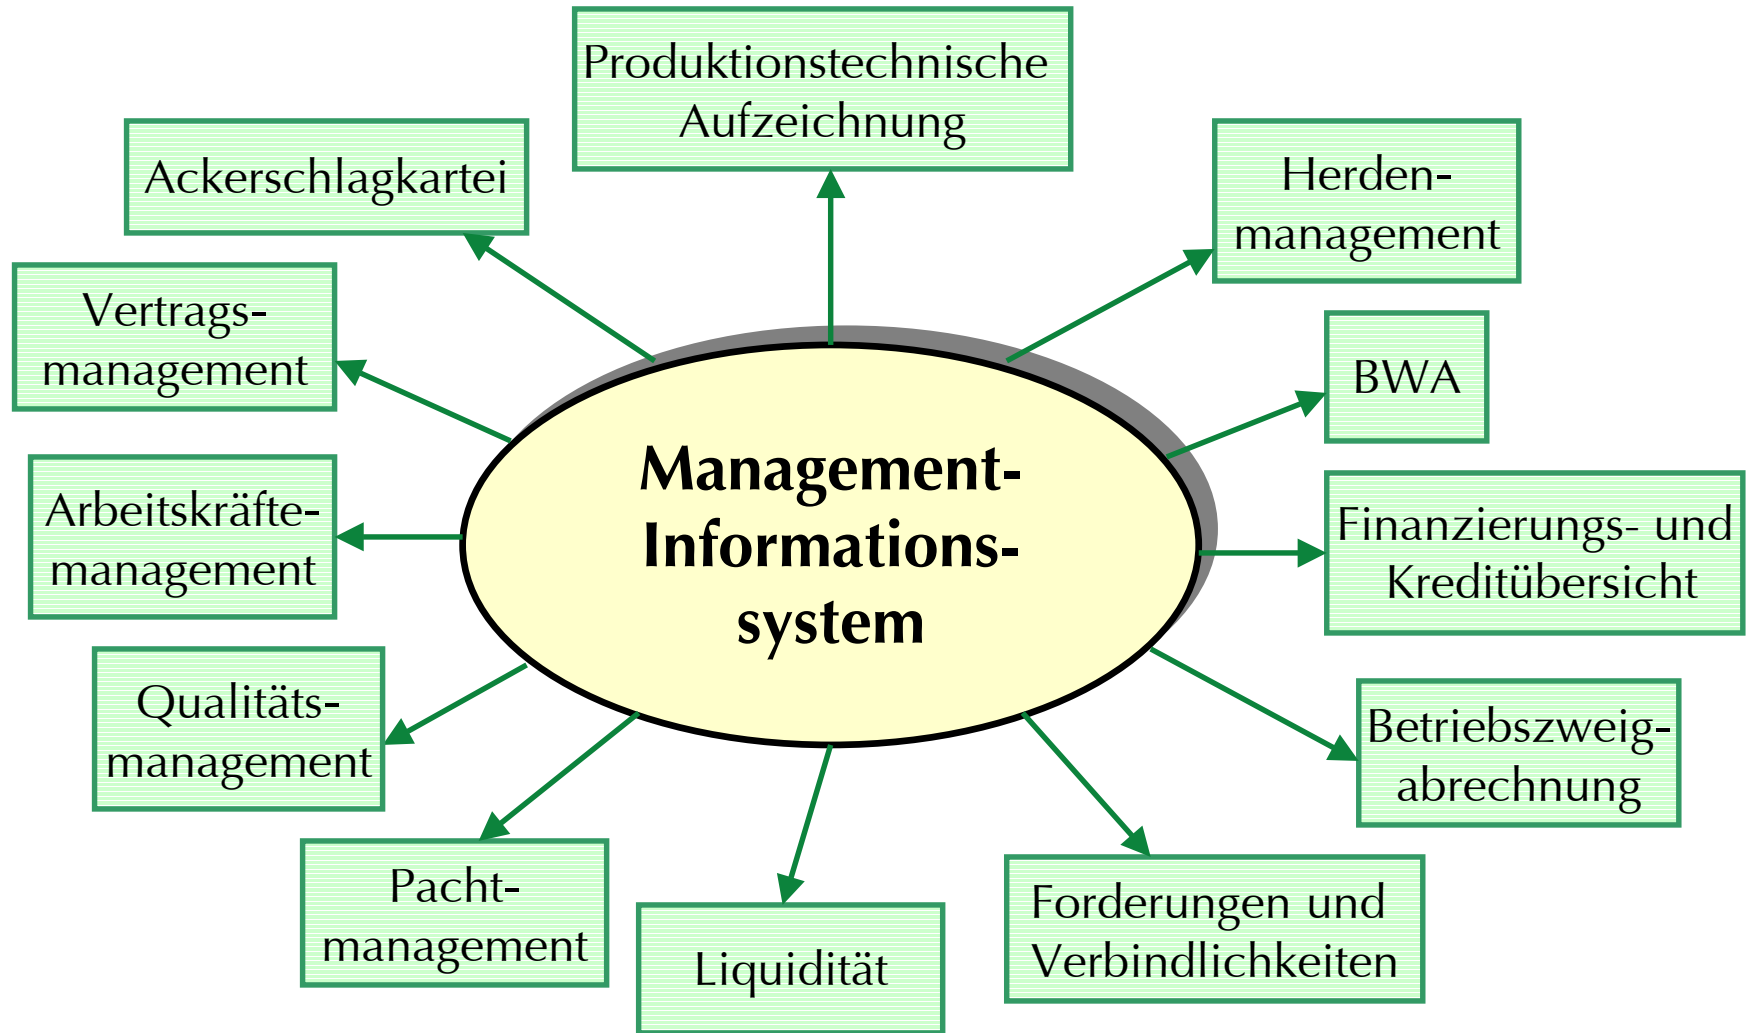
Produktionstechnische Aufzeichnung

Ackerschlagkartei

Herden-management

Vertrags-management

BWA

Management-Informations-system

Arbeitskräfte-management

Finanzierungs- und Kreditübersicht

Qualitäts-management

Betriebszweig-abrechnung

Pacht-management

Liquidität

Forderungen und Verbindlichkeiten